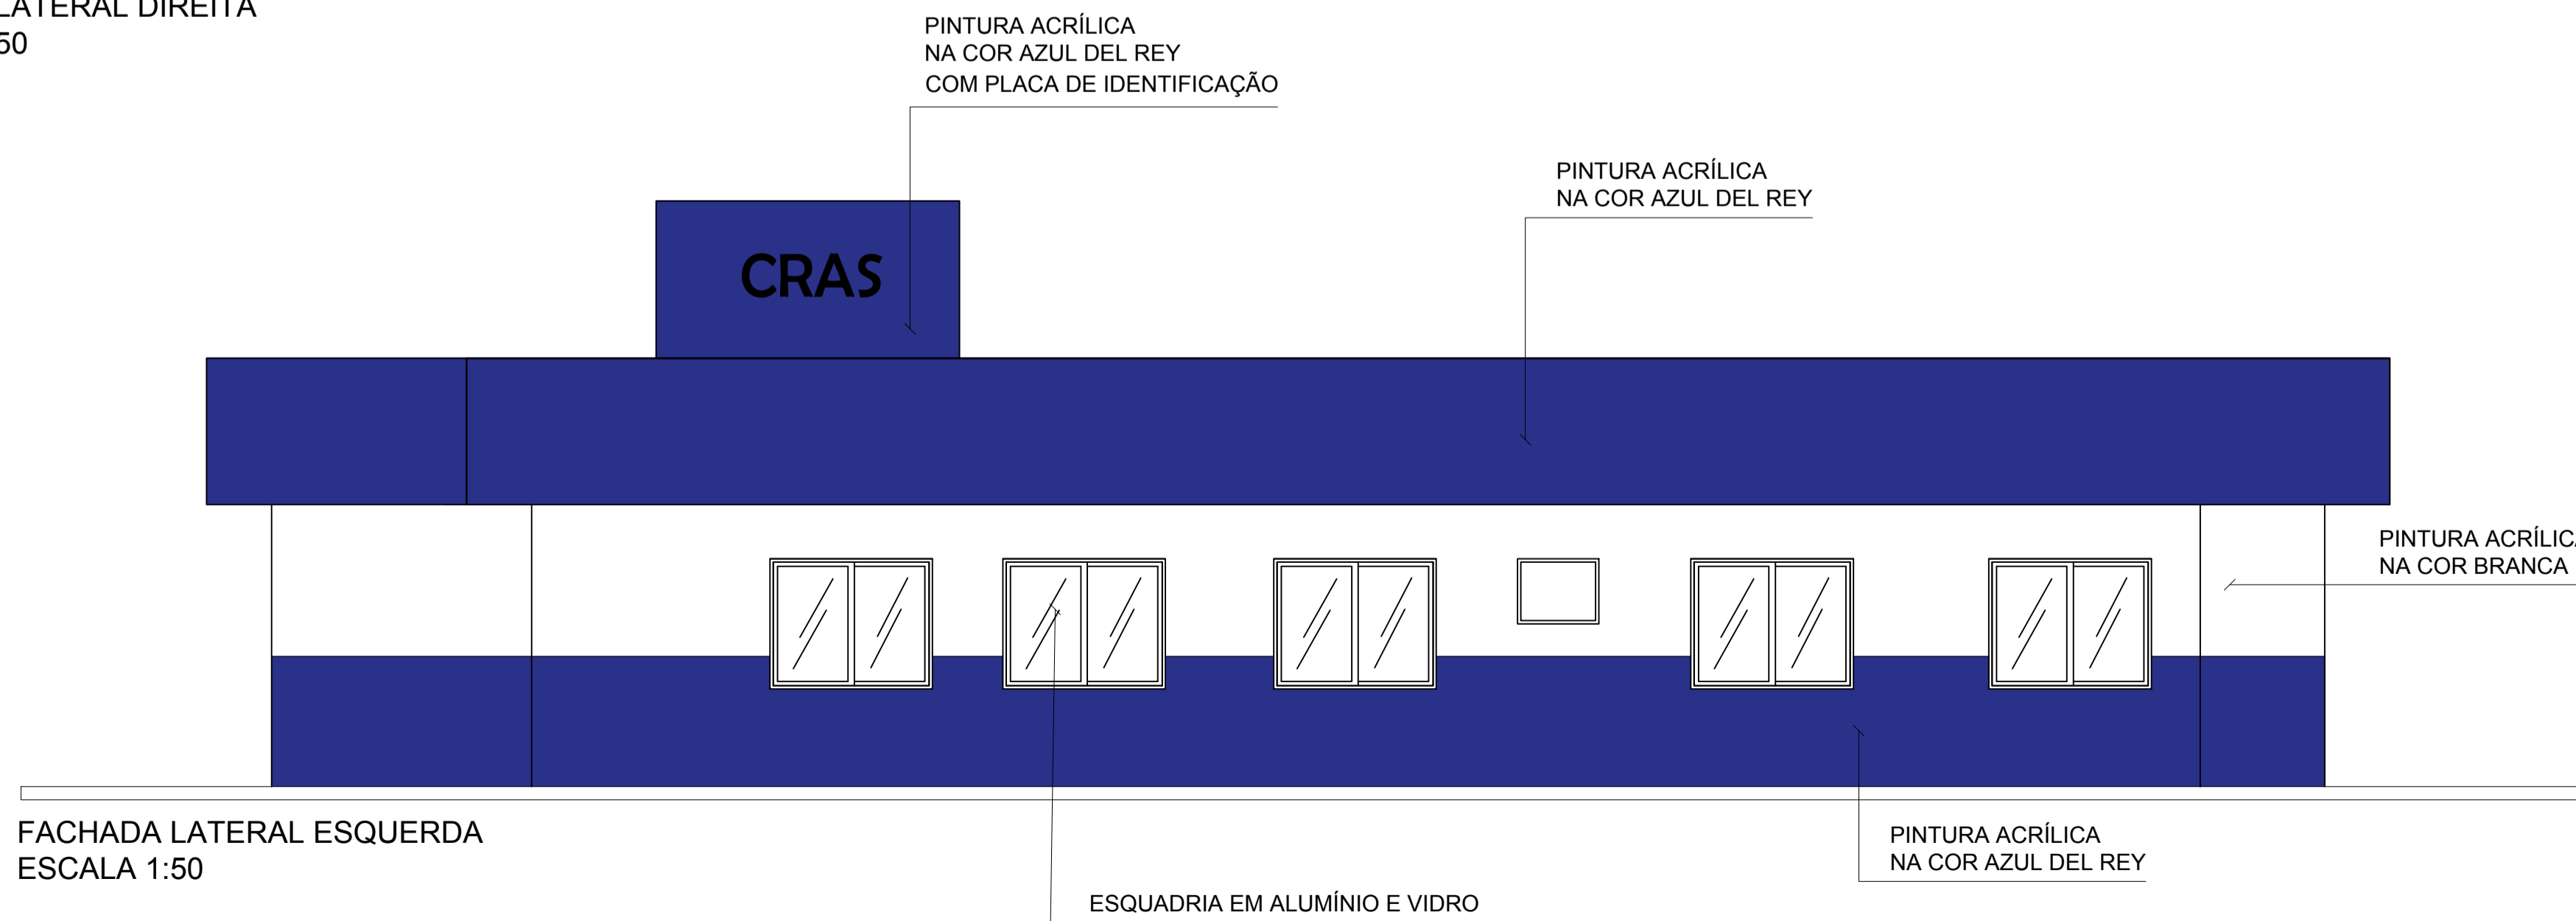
LATERAL DIREITA
50

PINTURA ACRÍLICA
NA COR AZUL DEL REY
COM PLACA DE IDENTIFICAÇÃO

CRAS

PINTURA ACRÍLICA
NA COR AZUL DEL REY

PINTURA ACRÍLIC
NA COR BRANCA

FACHADA LATERAL ESQUERDA
ESCALA 1:50

PINTURA ACRÍLICA
NA COR AZUL DEL REY

ESQUADRIA EM ALUMÍNIO E VIDRO